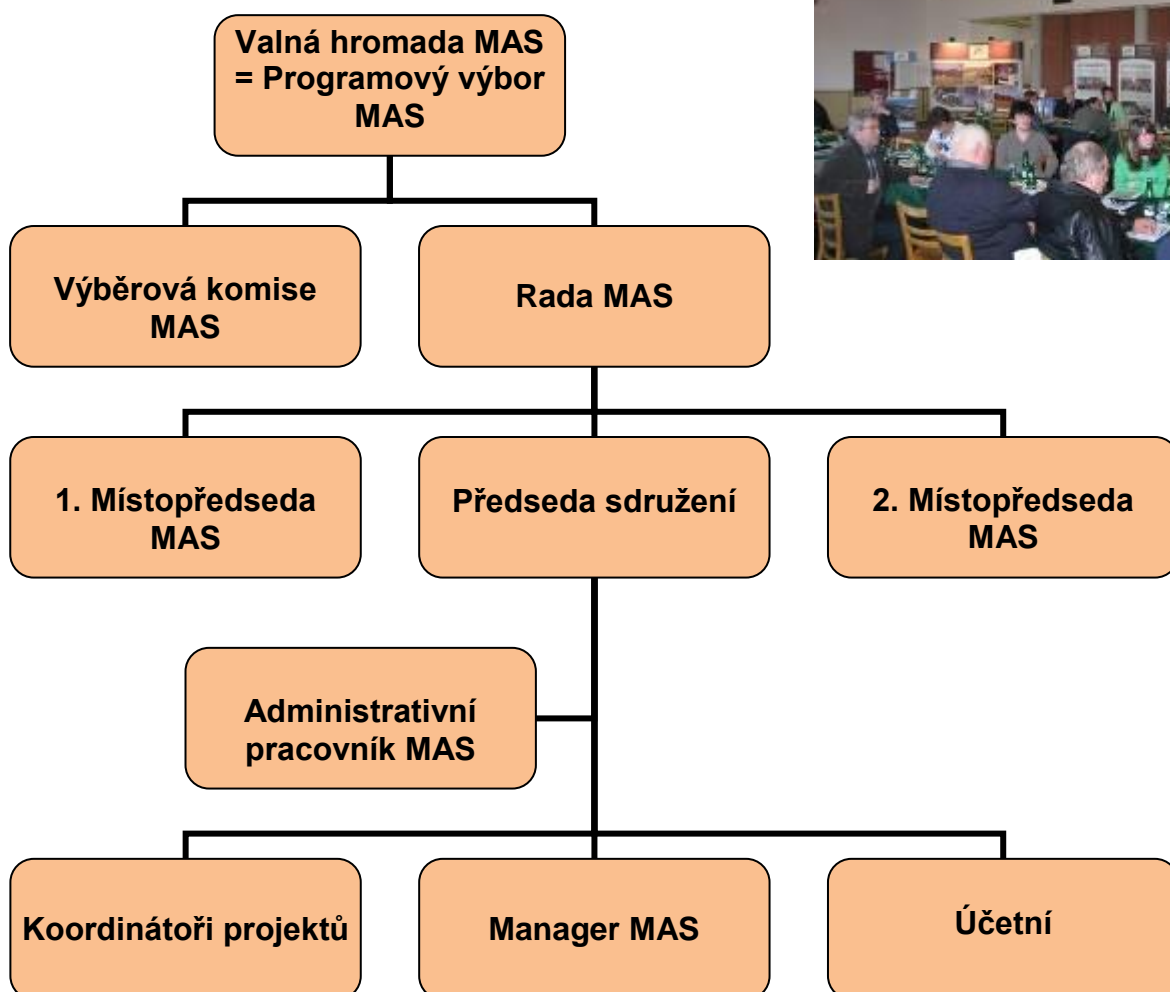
Valná hromada MAS = Programový výbor MAS

Výběrová komise MAS

Rada MAS

1. Místopředseda MAS

Předseda sdružení

2. Místopředseda MAS

Administrativní pracovník MAS

Koordinátoři projektů

Manager MAS

Účetní